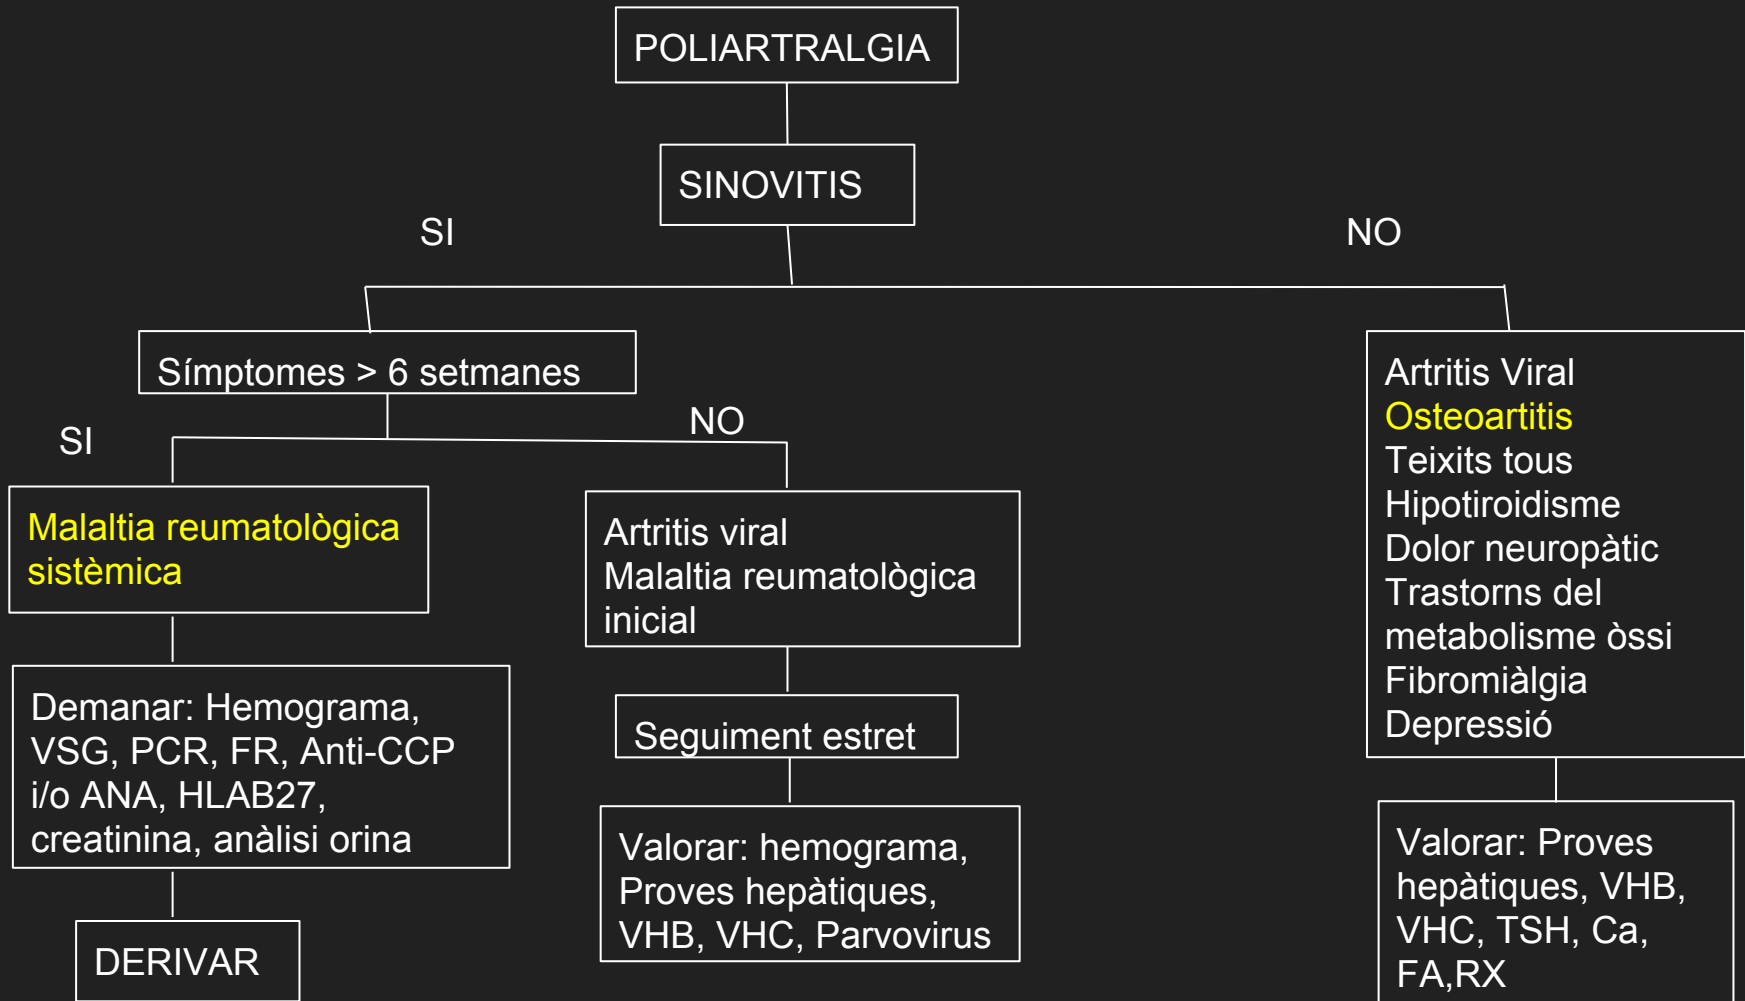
POLIARTRALGIA

SINOVITIS

SI

NO

Símptomes > 6 setmanes

SI

NO

Malaltia reumatològica sistèmica

Demanar: Hemograma, VSG, PCR, FR, Anti-CCP i/o ANA, HLAB27, creatinina, anàlisi orina

DERIVAR

Artritis viral
Malaltia reumatològica inicial

Seguiment estret

Valorar: hemograma, Proves hepàtiques, VHB, VHC, Parvovirus

Artritis Viral
Osteoartitis
Teixits tous
Hipotiroidisme
Dolor neuropàtic
Trastorns del metabolisme òssi
Fibromiàlgia
Depressió

Valorar: Proves hepàtiques, VHB, VHC, TSH, Ca, FA,RX